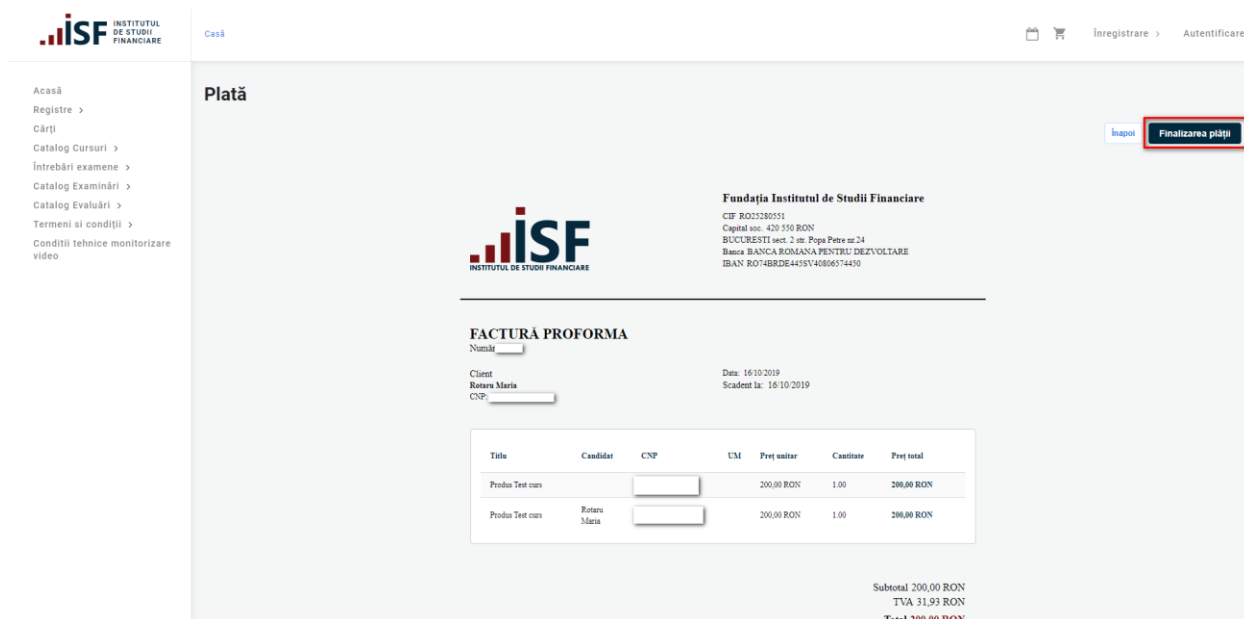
ISF INSTITUTUL DE STUDII FINANCIARE

Casă

Înregistrare › Autentificare

Acasă
Registre ›
Cărți
Catalog Cursuri ›
Întrebări examene ›
Catalog Examinări ›
Catalog Evaluări ›
Termeni si condiții ›
Conditii tehnice monitorizare video

Plată

Înapoi Finalizarea plății

ISF INSTITUTUL DE STUDII FINANCIARE

Fundația Institutul de Studii Financiare
CIF RO25280551
Capital soc. 420 550 RON
BUCURESTI sect. 2 str. Popa Petre nr 24
Banca BANCA ROMANA PENTRU DEZVOLTARE
IBAN RO74BRDE445SV40806574450

FACTURĂ PROFORMA
Număr

Client
Rotaru Maria
CNP:

Data: 16/10/2019
Scadent la: 16/10/2019

| Titlu | Candidat | CNP | UM | Preț unitar | Cantitate | Preț total |
|---|---|---|---|---|---|---|
| Produs Test curs | | | | 200,00 RON | 1.00 | 200,00 RON |
| Produs Test curs | Rotaru Maria | | | 200,00 RON | 1.00 | 200,00 RON |

Subtotal 200,00 RON
TVA 31,93 RON
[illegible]